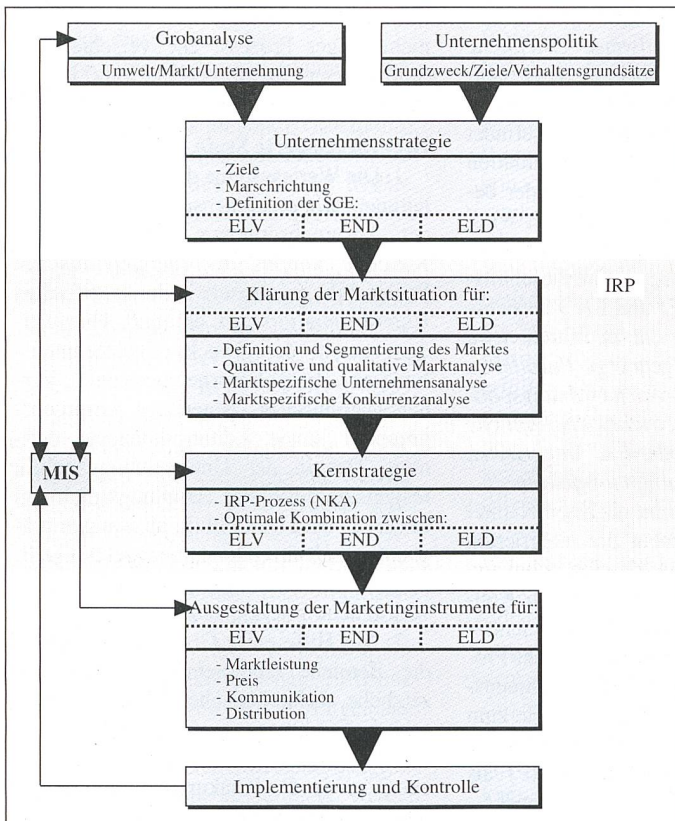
Grobanalyse

Umwelt/Markt/Unternehmung

Unternehmenspolitik

Grundzweck/Ziele/Verhaltensgrundsätze

Unternehmensstrategie

- Ziele
- Marschrichtung
- Definition der SGE:

ELV | END | ELD

IRP

Klärung der Marktsituation für:

ELV | END | ELD

- Definition und Segmentierung des Marktes
- Quantitative und qualitative Marktanalyse
- Marktspezifische Unternehmensanalyse
- Marktspezifische Konkurrenzanalyse

MIS

Kernstrategie

- IRP-Prozess (NKA)
- Optimale Kombination zwischen:

ELV | END | ELD

Ausgestaltung der Marketinginstrumente für:

ELV | END | ELD

- Marktleistung
- Preis
- Kommunikation
- Distribution

Implementierung und Kontrolle